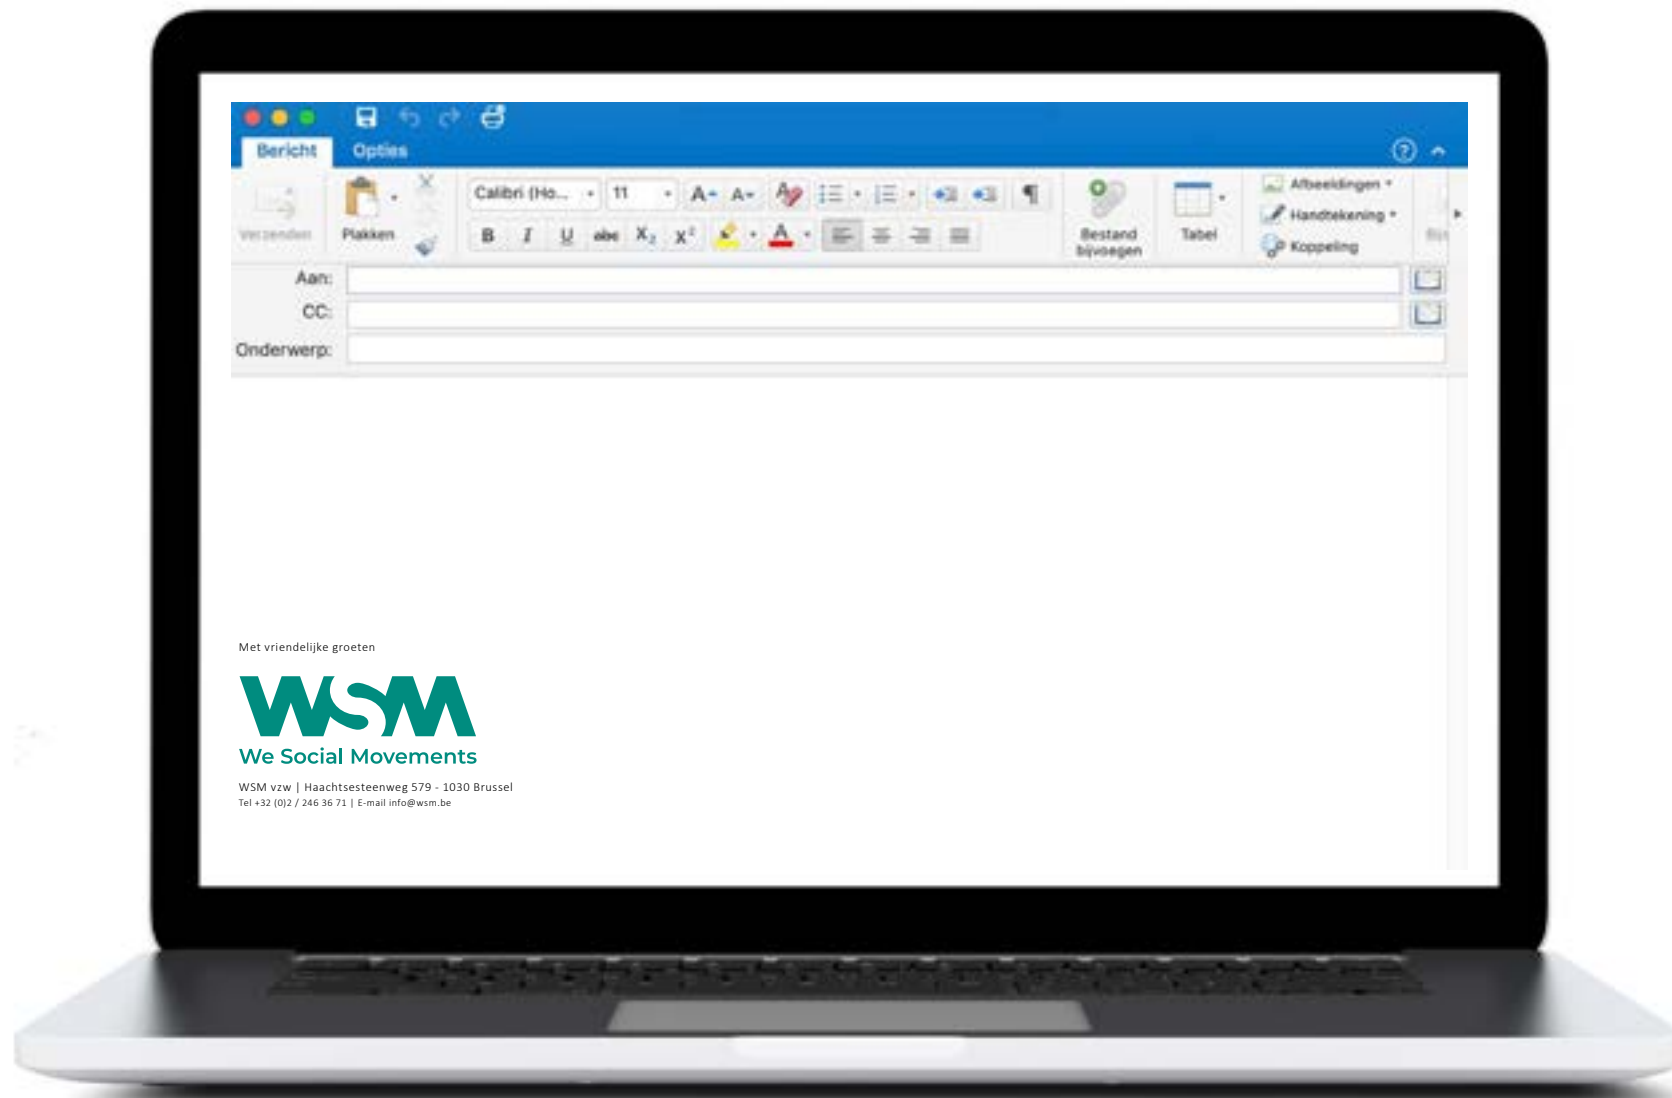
Bericht Opties

Verzenden Plakken Calibri (Ho... 11 A A B I U abe $X_2$ $X^2$ A ¶ Bestand bijvoegen Tabel Afbeeldingen Handtekening Koppeling

Aan:
CC:
Onderwerp:

Met vriendelijke groeten

WSM
We Social Movements

WSM vzw | Haachtsesteenweg 579 - 1030 Brussel
Tel +32 (0)2 / 246 36 71 | E-mail info@wsm.be